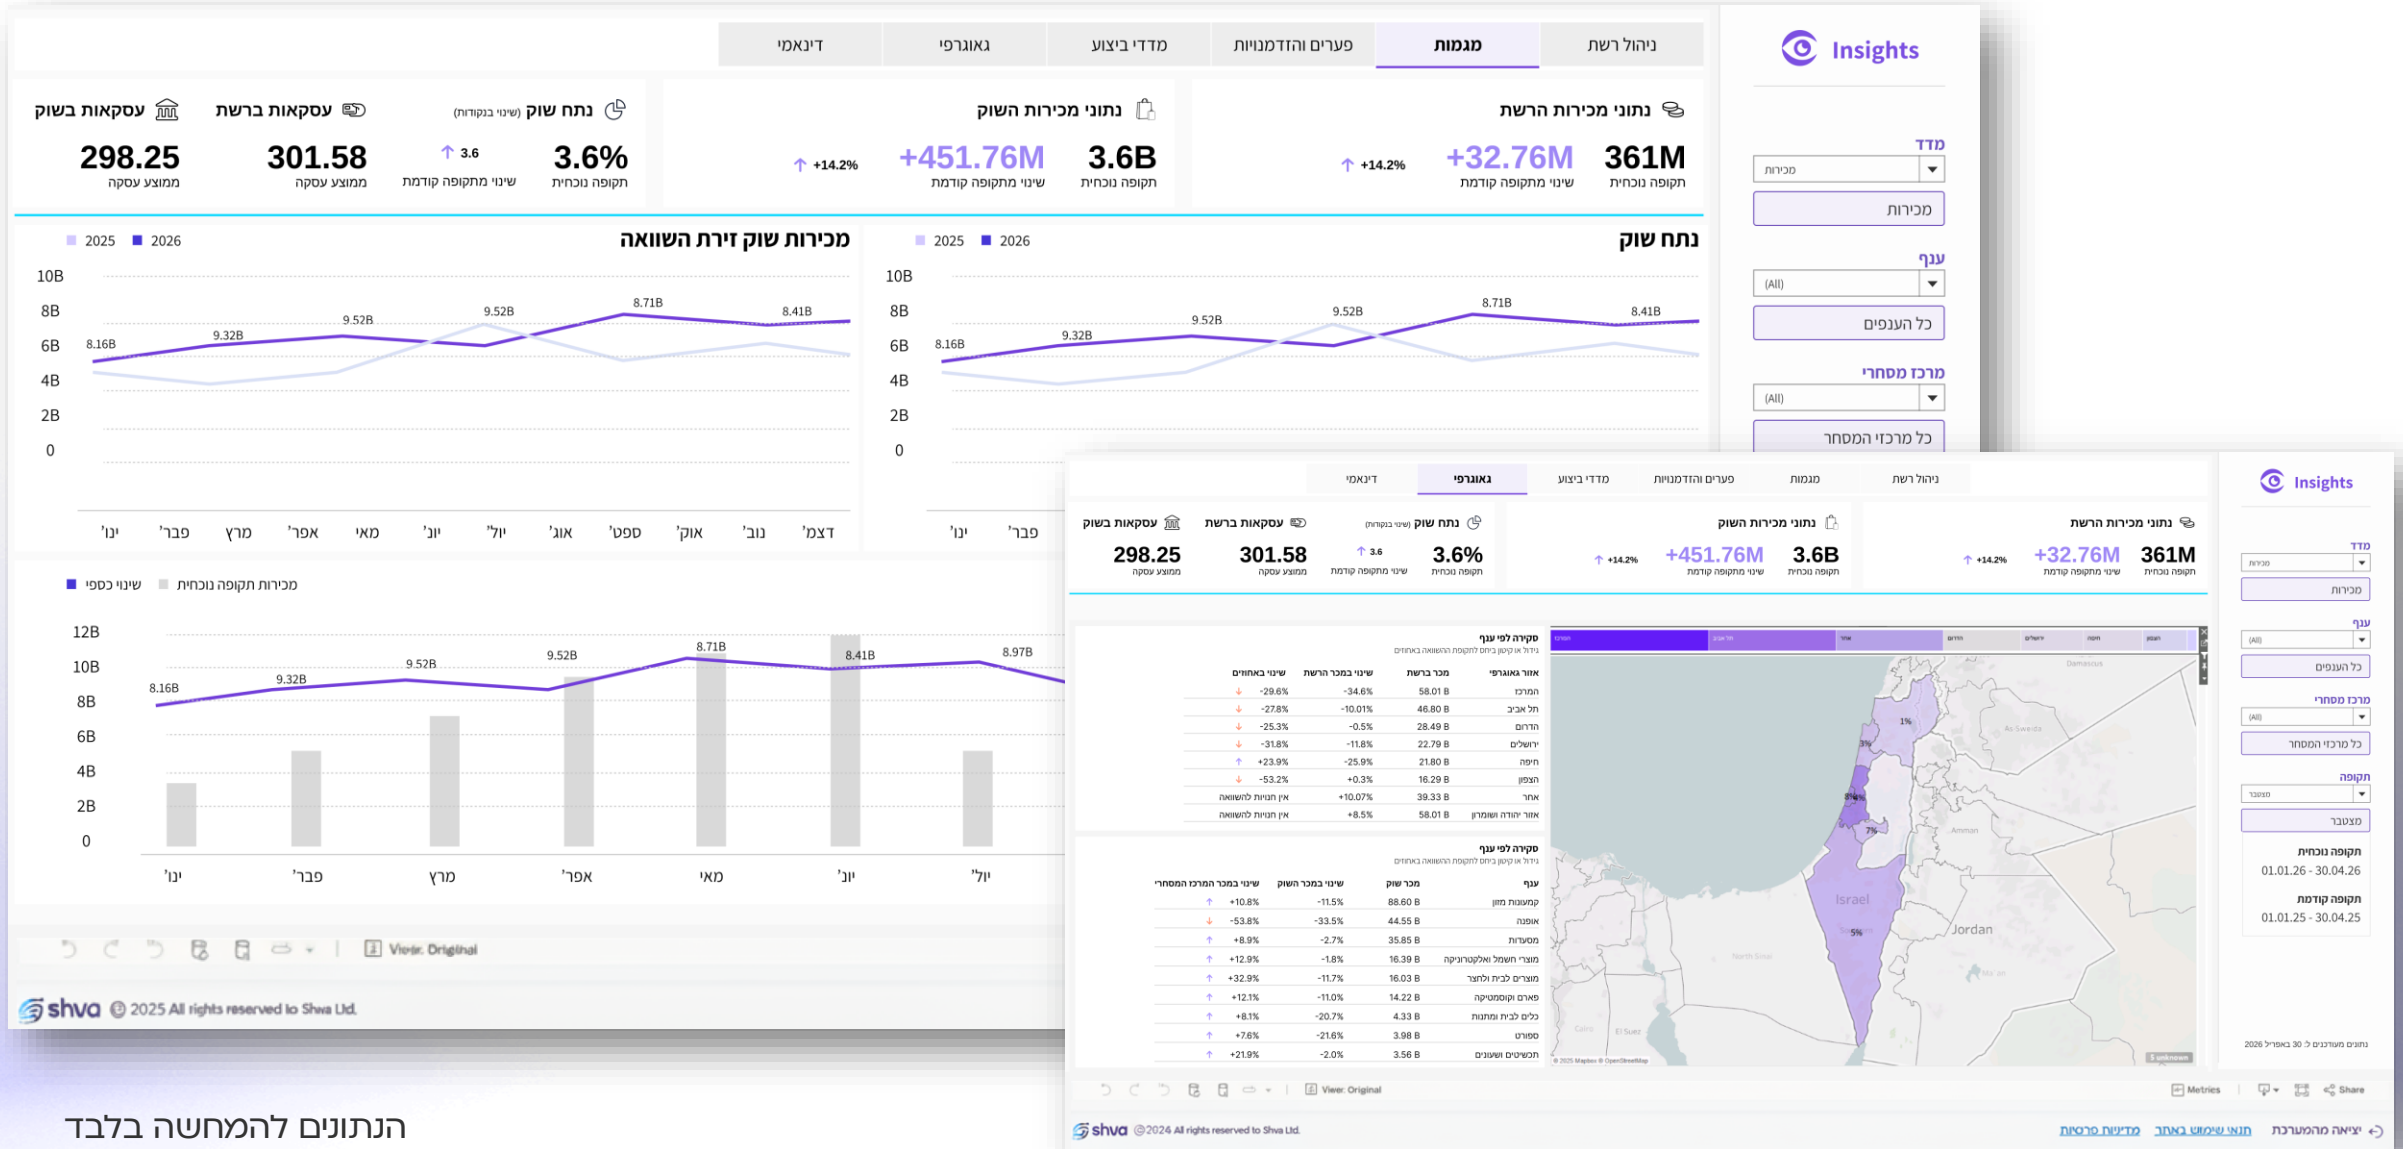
Insights

ניהול רשת | מגמות | פערים והזדמנויות | מדדי ביצוע | גאוגרפי | דינאמי

מדד
מכירות
מכירות
ענף
(All)
כל הענפים
מרכז מסחרי
(All)
כל מרכזי המסחר

נתוני מכירות הרשת
361M
תקופה נוכחית
+32.76M
שינוי מתקופה קודמת
+14.2%

נתוני מכירות השוק
3.6B
תקופה נוכחית
+451.76M
שינוי מתקופה קודמת
+14.2%

נתח שוק (שינוי בנקודות)
3.6%
תקופה נוכחית
3.6
שינוי מתקופה קודמת

עסקאות ברשת
301.58
ממוצע עסקה

עסקאות בשוק
298.25
ממוצע עסקה

נתח שוק
2025 2026
10B 8B 6B 4B 2B 0
8.16B 9.32B 9.52B 9.52B 8.71B 8.41B
ינו' פבר'

מכירות שוק זירת השוואה
2025 2026
10B 8B 6B 4B 2B 0
8.16B 9.32B 9.52B 9.52B 8.71B 8.41B
ינו' פבר' מרץ אפר' מאי יונ' יול' אוג' ספט' אוק' נוב' דצמ'

שינוי כספי מכירות תקופה נוכחית
12B 10B 8B 6B 4B 2B 0
8.16B 9.32B 9.52B 9.52B 8.71B 8.41B 8.97B
ינו' פבר' מרץ אפר' מאי יונ' יול'

View: Original
shva © 2025 All rights reserved to Shva Ltd.

Insights

ניהול רשת | מגמות | פערים והזדמנויות | מדדי ביצוע | גאוגרפי | דינאמי

נתוני מכירות הרשת
361M
תקופה נוכחית
+32.76M
שינוי מתקופה קודמת
+14.2%

נתוני מכירות השוק
3.6B
תקופה נוכחית
+451.76M
שינוי מתקופה קודמת
+14.2%

נתח שוק (שינוי בנקודות)
3.6%
תקופה נוכחית
3.6
שינוי מתקופה קודמת

עסקאות ברשת
301.58
ממוצע עסקה

עסקאות בשוק
298.25
ממוצע עסקה

סקירה לפי ענף
גידול או קיטון ביחס לתקופת ההשוואה באחוזים

| אזור גאוגרפי | מכר ברשת | שינוי במכר הרשת | שינוי באחוזים |
|---|---|---|---|
| המרכז | 58.01 B | -34.6% | -29.6% |
| תל אביב | 46.80 B | -10.01% | -27.8% |
| הדרום | 28.49 B | -0.5% | -25.3% |
| ירושלים | 22.79 B | -11.8% | -31.8% |
| חיפה | 21.80 B | -25.9% | +23.9% |
| הצפון | 16.29 B | +0.3% | -53.2% |
| אחר | 39.33 B | +10.07% | אין חנויות להשוואה |
| אזור יהודה ושומרון | 58.01 B | +8.5% | אין חנויות להשוואה |

סקירה לפי ענף
גידול או קיטון ביחס לתקופת ההשוואה באחוזים

| ענף | מכר כולל | שינוי במכר השוק | שינוי במכר המרכז המסחרי |
|---|---|---|---|
| קמעונאות מזון | 88.60 B | -11.5% | +10.8% |
| אופנה | 44.55 B | -33.5% | -53.8% |
| מסעדות | 35.85 B | -2.7% | +8.9% |
| מוצרי חשמל ואלקטרוניקה | 16.39 B | -1.8% | +12.9% |
| מוצרים לבית ולחצר | 16.03 B | -11.7% | +32.9% |
| פארם וקוסמטיקה | 14.22 B | -11.0% | +12.1% |
| כלים לבית ומתנות | 4.33 B | -20.7% | +8.1% |
| ספורט | 3.98 B | -21.6% | +7.6% |
| תכשיטים ושעונים | 3.56 B | -2.0% | +21.9% |

1% 3% 8% 7% 5%
Israel Jordan Amman Damascus

מדד
מכירות
מכירות
ענף
(All)
כל הענפים
מרכז מסחרי
(All)
כל מרכזי המסחר
תקופה
מצטבר
מצטבר
תקופה נוכחית
01.01.26 - 30.04.26
תקופה קודמת
01.01.25 - 30.04.25
נתונים מעודכנים ל: 30 באפריל 2026

View: Original
Metrics Share
shva ©2024 All rights reserved to Shva Ltd.
מדיניות פרטיות תנאי שימוש באתר יציאה מהמערכת

הנתונים להמחשה בלבד